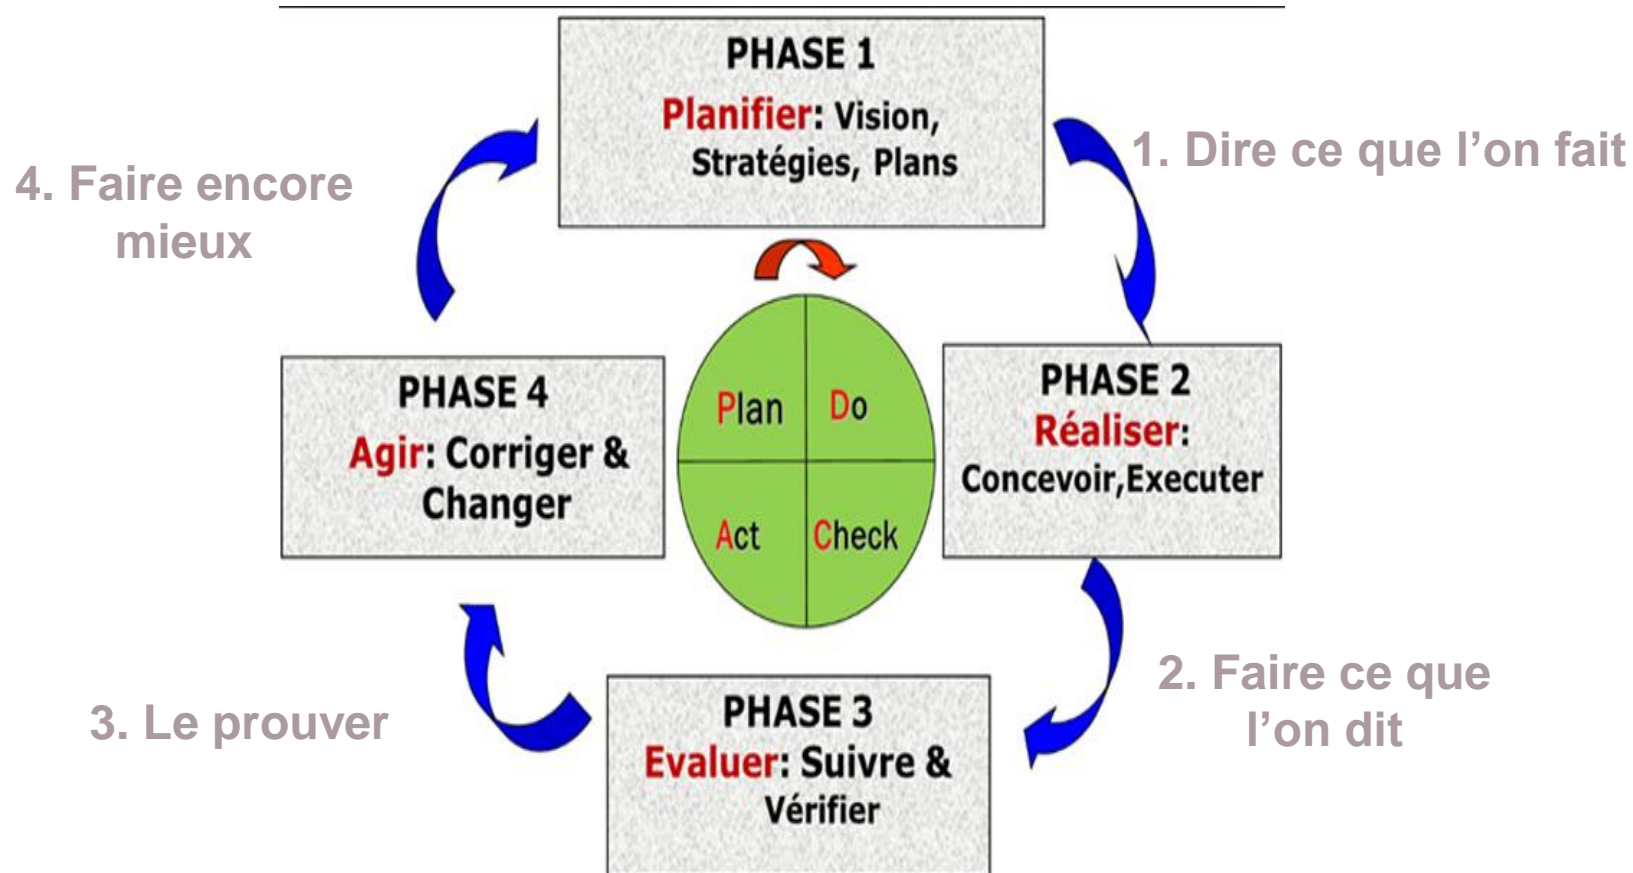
PHASE 1
Planifier: Vision, Stratégies, Plans

1. Dire ce que l'on fait

4. Faire encore mieux

PHASE 4
Agir: Corriger & Changer

Plan
Do
Act
Check

PHASE 2
Réaliser: Concevoir,Executer

2. Faire ce que l'on dit

3. Le prouver

PHASE 3
Evaluer: Suivre & Vérifier